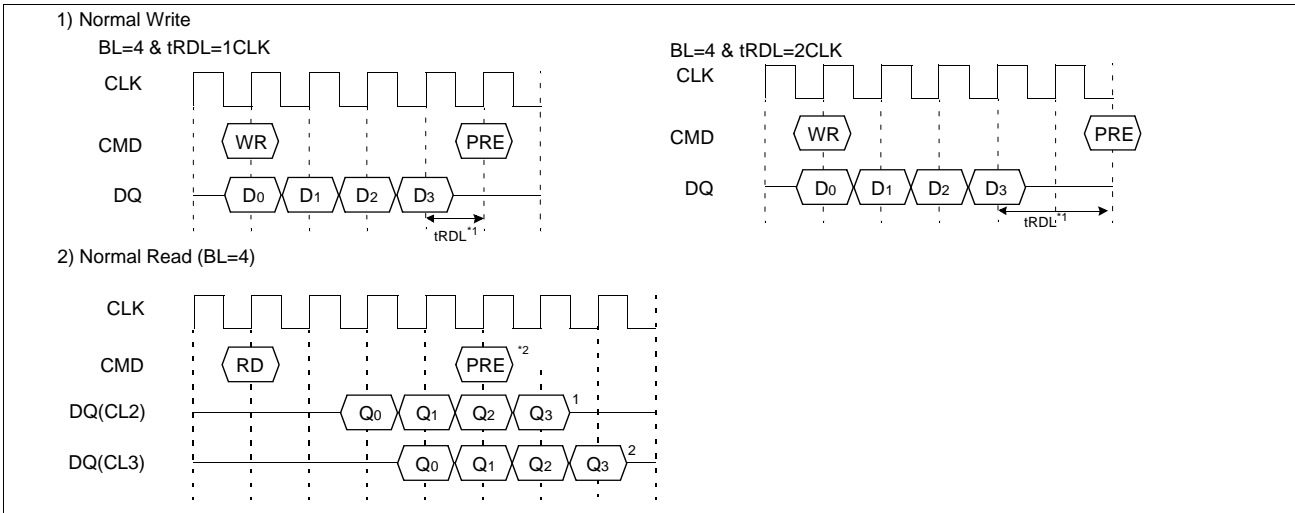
1) Normal Write

BL=4 & tRDL=1CLK

CLK

CMD

WR

PRE

DQ

$D_0$ $D_1$ $D_2$ $D_3$

tRDL$^{*1}$

BL=4 & tRDL=2CLK

CLK

CMD

WR

PRE

DQ

$D_0$ $D_1$ $D_2$ $D_3$

tRDL$^{*1}$

2) Normal Read (BL=4)

CLK

CMD

RD

PRE$^{*2}$

DQ(CL2)

$Q_0$ $Q_1$ $Q_2$ $Q_3$ $^1$

DQ(CL3)

$Q_0$ $Q_1$ $Q_2$ $Q_3$ $^2$